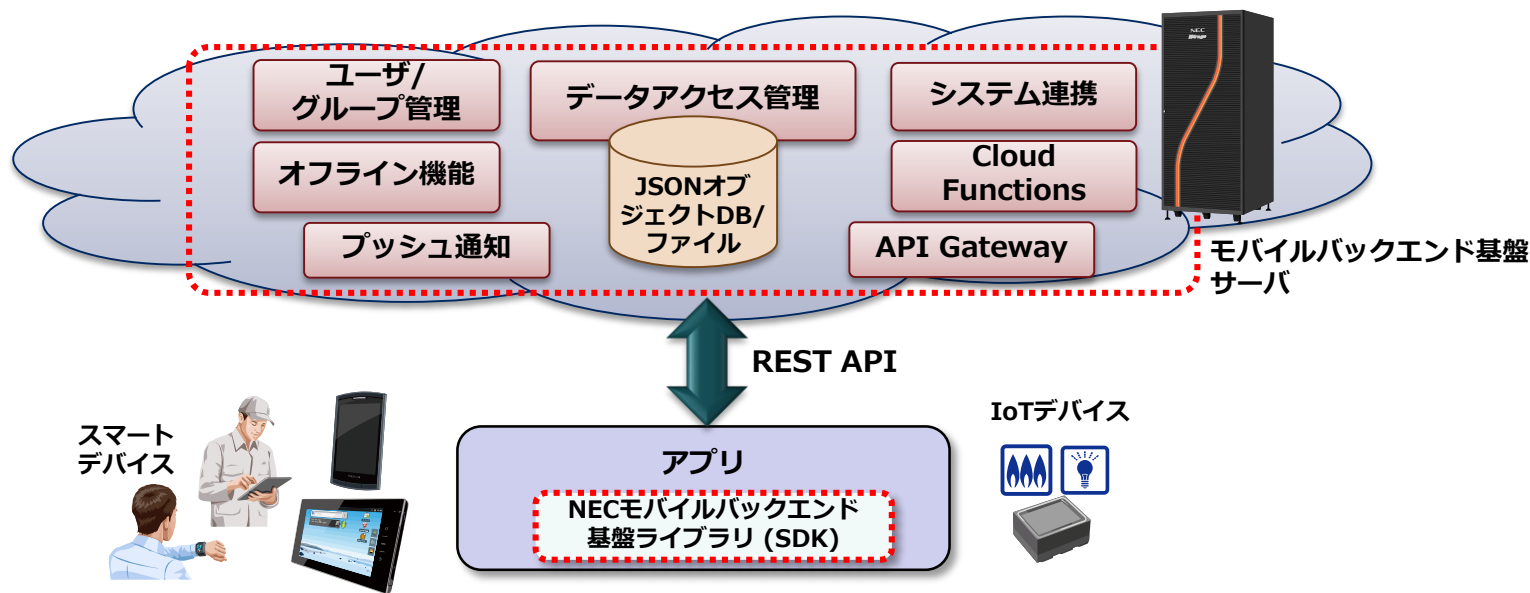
ユーザ/
グループ管理

データアクセス管理

システム連携

オフライン機能

JSONオブジェクトDB/
ファイル

Cloud
Functions

プッシュ通知

API Gateway

NEC

モバイルバックエンド基盤
サーバ

REST API

スマート
デバイス

アプリ

NECモバイルバックエンド
基盤ライブラリ (SDK)

IoTデバイス